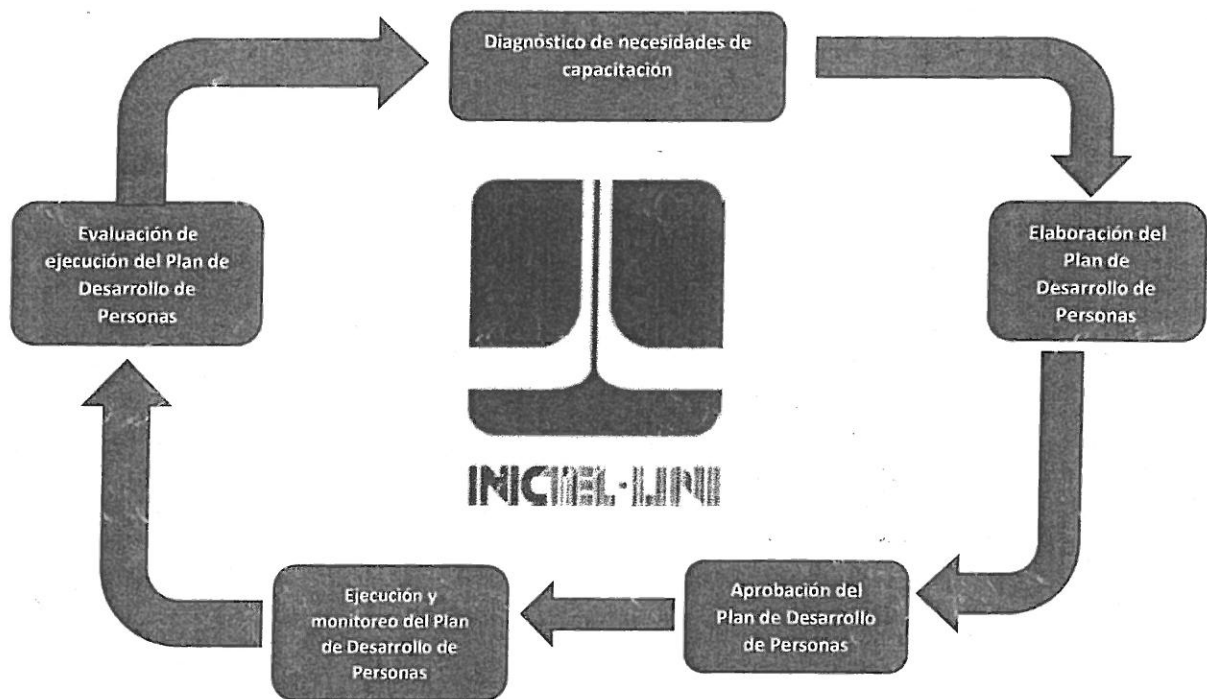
Diagnóstico de necesidades de capacitación

Elaboración del Plan de Desarrollo de Personas

Aprobación del Plan de Desarrollo de Personas

Ejecución y monitoreo del Plan de Desarrollo de Personas

Evaluación de ejecución del Plan de Desarrollo de Personas

INICTEL·UNI